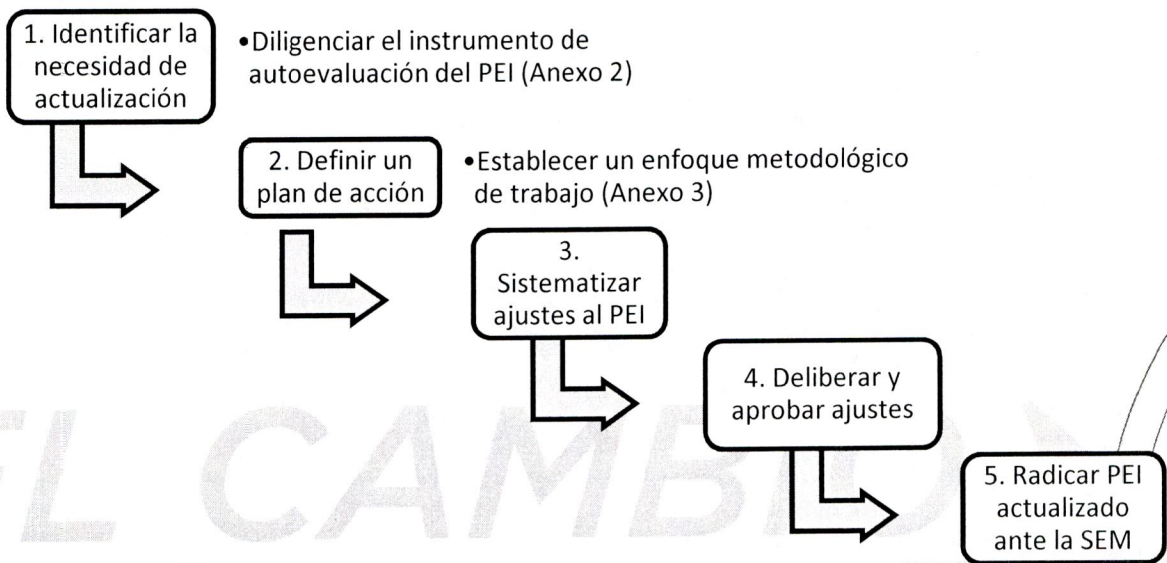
1. Identificar la necesidad de actualización

•Diligenciar el instrumento de autoevaluación del PEI (Anexo 2)

2. Definir un plan de acción

•Establecer un enfoque metodológico de trabajo (Anexo 3)

3. Sistematizar ajustes al PEI

4. Deliberar y aprobar ajustes

5. Radicar PEI actualizado ante la SEM

EL CAMBIO